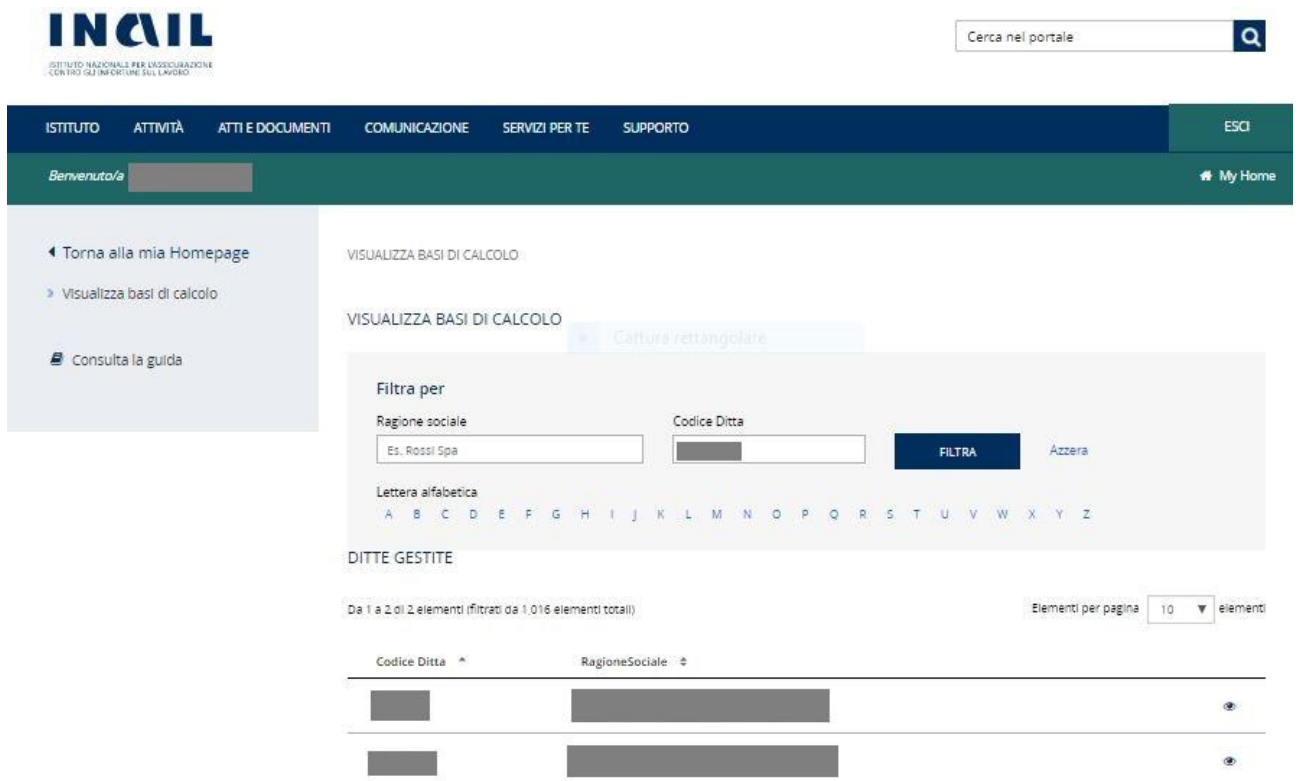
INAIL
ISTITUTO NAZIONALE PER L'ASSICURAZIONE CONTRO GLI INFORTUNI SUL LAVORO

Cerca nel portale

ISTITUTO ATTIVITÀ ATTI E DOCUMENTI COMUNICAZIONE SERVIZI PER TE SUPPORTO ESCI

Benvenuto/a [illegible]

My Home

Torna alla mia Homepage

Visualizza basi di calcolo

Consulta la guida

VISUALIZZA BASI DI CALCOLO

VISUALIZZA BASI DI CALCOLO

Cattura rettangolare

Filtra per

Ragione sociale
Es. Rossi Spa

Codice Ditta
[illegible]

FILTRA

Azzera

Lettera alfabetica
A B C D E F G H I J K L M N O P Q R S T U V W X Y Z

DITTE GESTITE

Da 1 a 2 di 2 elementi (filtrati da 1.016 elementi totali)

Elementi per pagina 10 elementi

| Codice Ditta | RagioneSociale | |
|---|---|---|
| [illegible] | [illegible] | |
| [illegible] | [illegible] | |